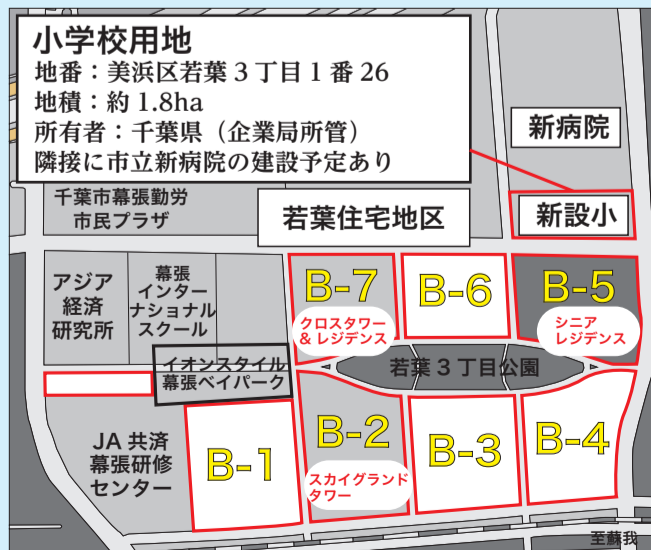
小学校用地
地番：美浜区若葉３丁目１番 26
地積：約 1.8ha
所有者：千葉県（企業局所管）
隣接に市立新病院の建設予定あり

新病院

千葉市幕張勤労市民プラザ

若葉住宅地区

新設小

アジア経済研究所

幕張インターナショナルスクール

B-7
クロスタワー＆レジデンス

B-6

B-5
シニアレジデンス

イオンスタイル幕張ベイパーク

若葉３丁目公園

JA 共済幕張研修センター

B-1

B-2
スカイグランドタワー

B-3

B-4

至蘇我